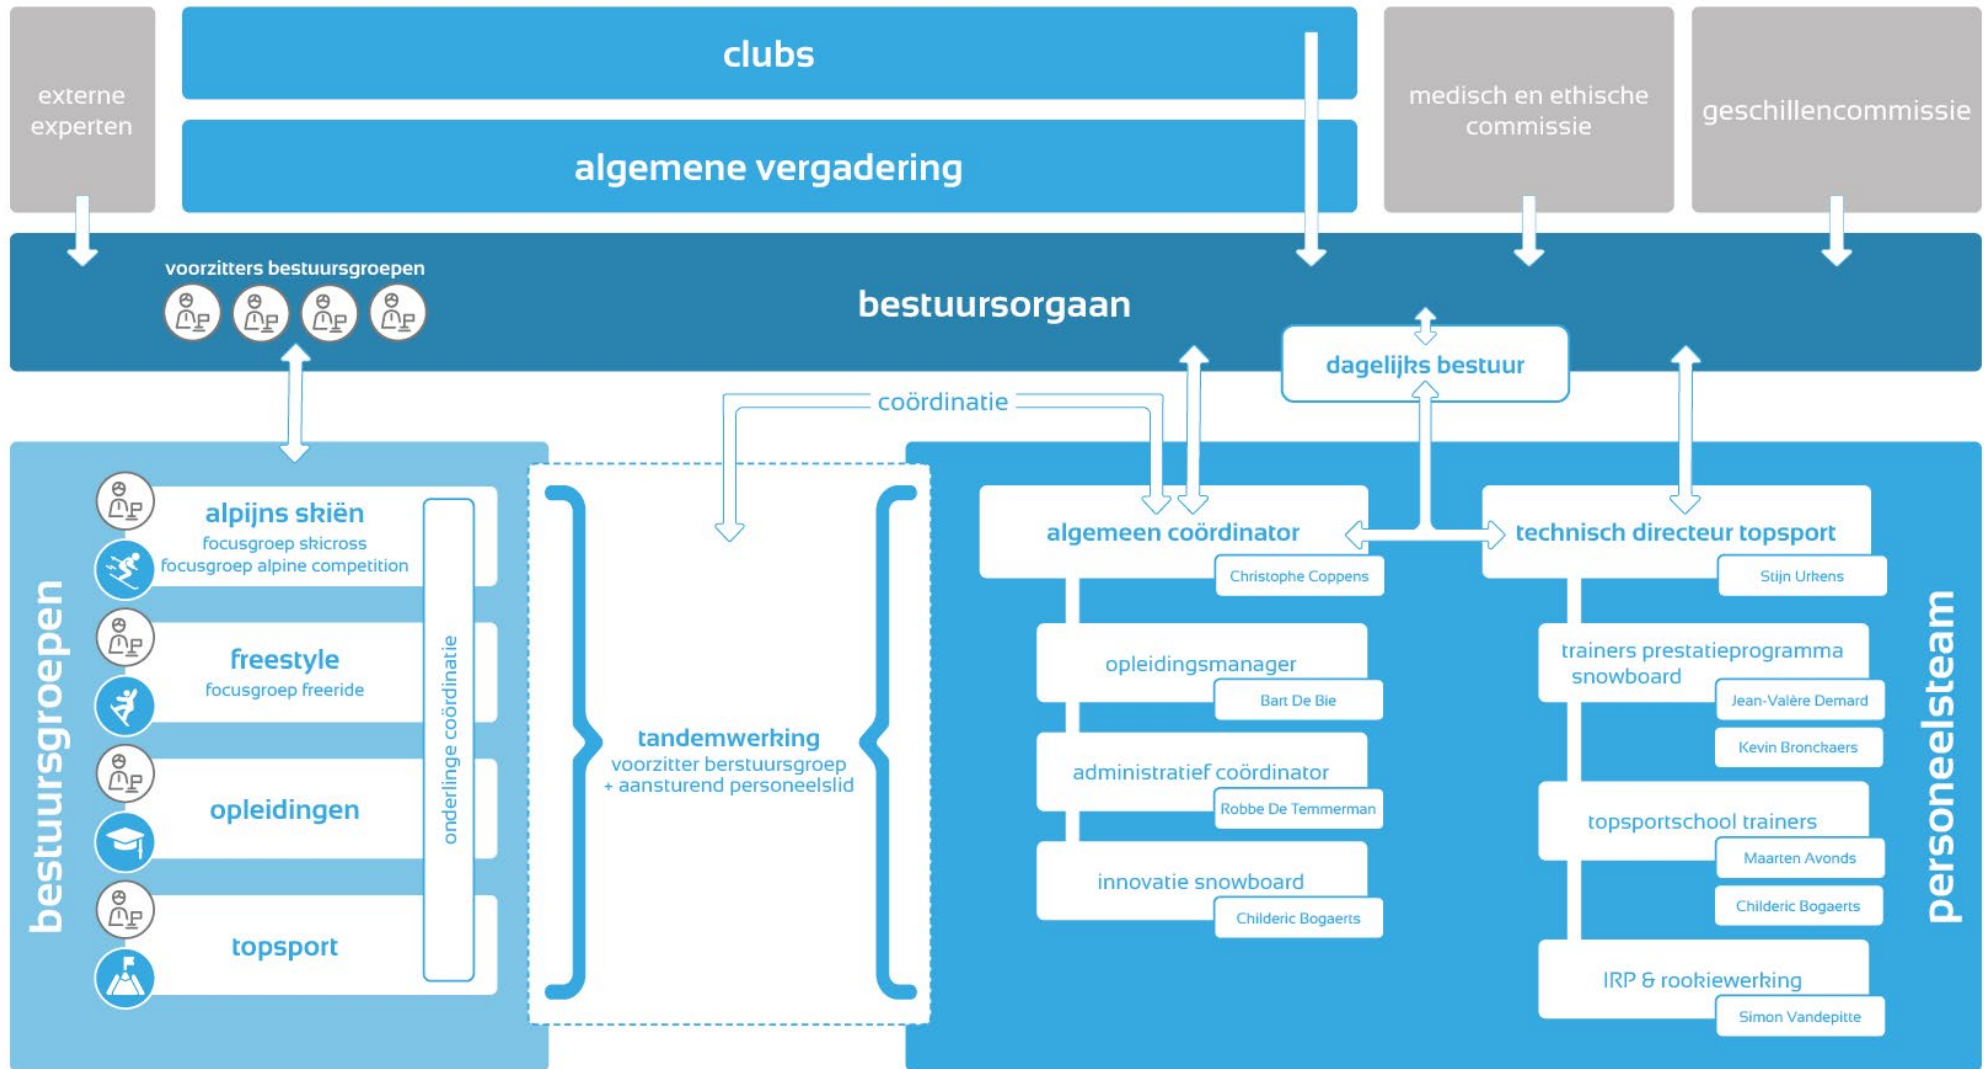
externe experten

clubs

algemene vergadering

medisch en ethische commissie

geschillencommissie

voorzitters bestuursgroepen

bestuursorgaan

dagelijks bestuur

coördinatie

bestuursgroepen

alpijns skiën
focusgroep skicross
focusgroep alpine competition

freestyle
focusgroep freeride

opleidingen

topsport

onderlinge coördinatie

tandemwerking
voorzitter berstuursgroep + aansturend personeelslid

algemeen coördinator
Christophe Coppens

opleidingsmanager
Bart De Bie

administratief coördinator
Robbe De Temmerman

innovatie snowboard
Childeric Bogaerts

technisch directeur topsport
Stijn Urkens

trainers prestatieprogramma snowboard
Jean-Valère Demard
Kevin Bronckaers

topsportschool trainers
Maarten Avonds
Childeric Bogaerts

IRP & rookiewerking
Simon Vandepitte

personeelsteam